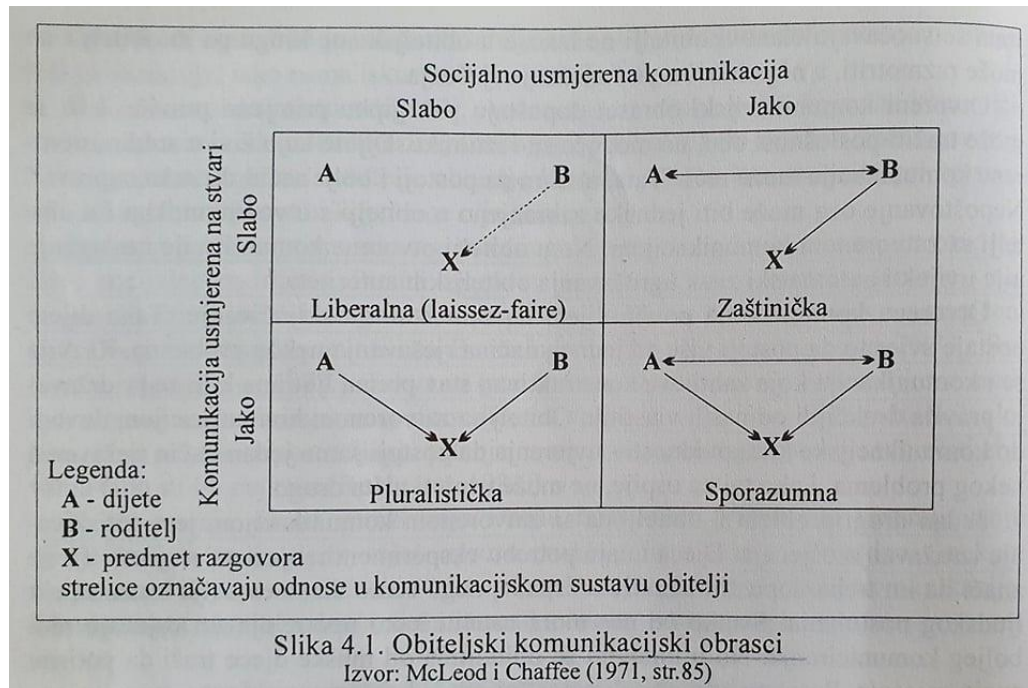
Socijalno usmjerena komunikacija

Slabo

Jako

Komunikacija usmjerena na stvari

Slabo

A

B

X

Liberalna (laissez-faire)

A

B

X

Zaštinička

Jako

A

B

X

Pluralistička

A

B

X

Sporazumna

Legenda:
A - dijete
B - roditelj
X - predmet razgovora
strelice označavaju odnose u komunikacijskom sustavu obitelji

Slika 4.1. Obiteljski komunikacijski obrasci
Izvor: McLeod i Chaffee (1971, str.85)